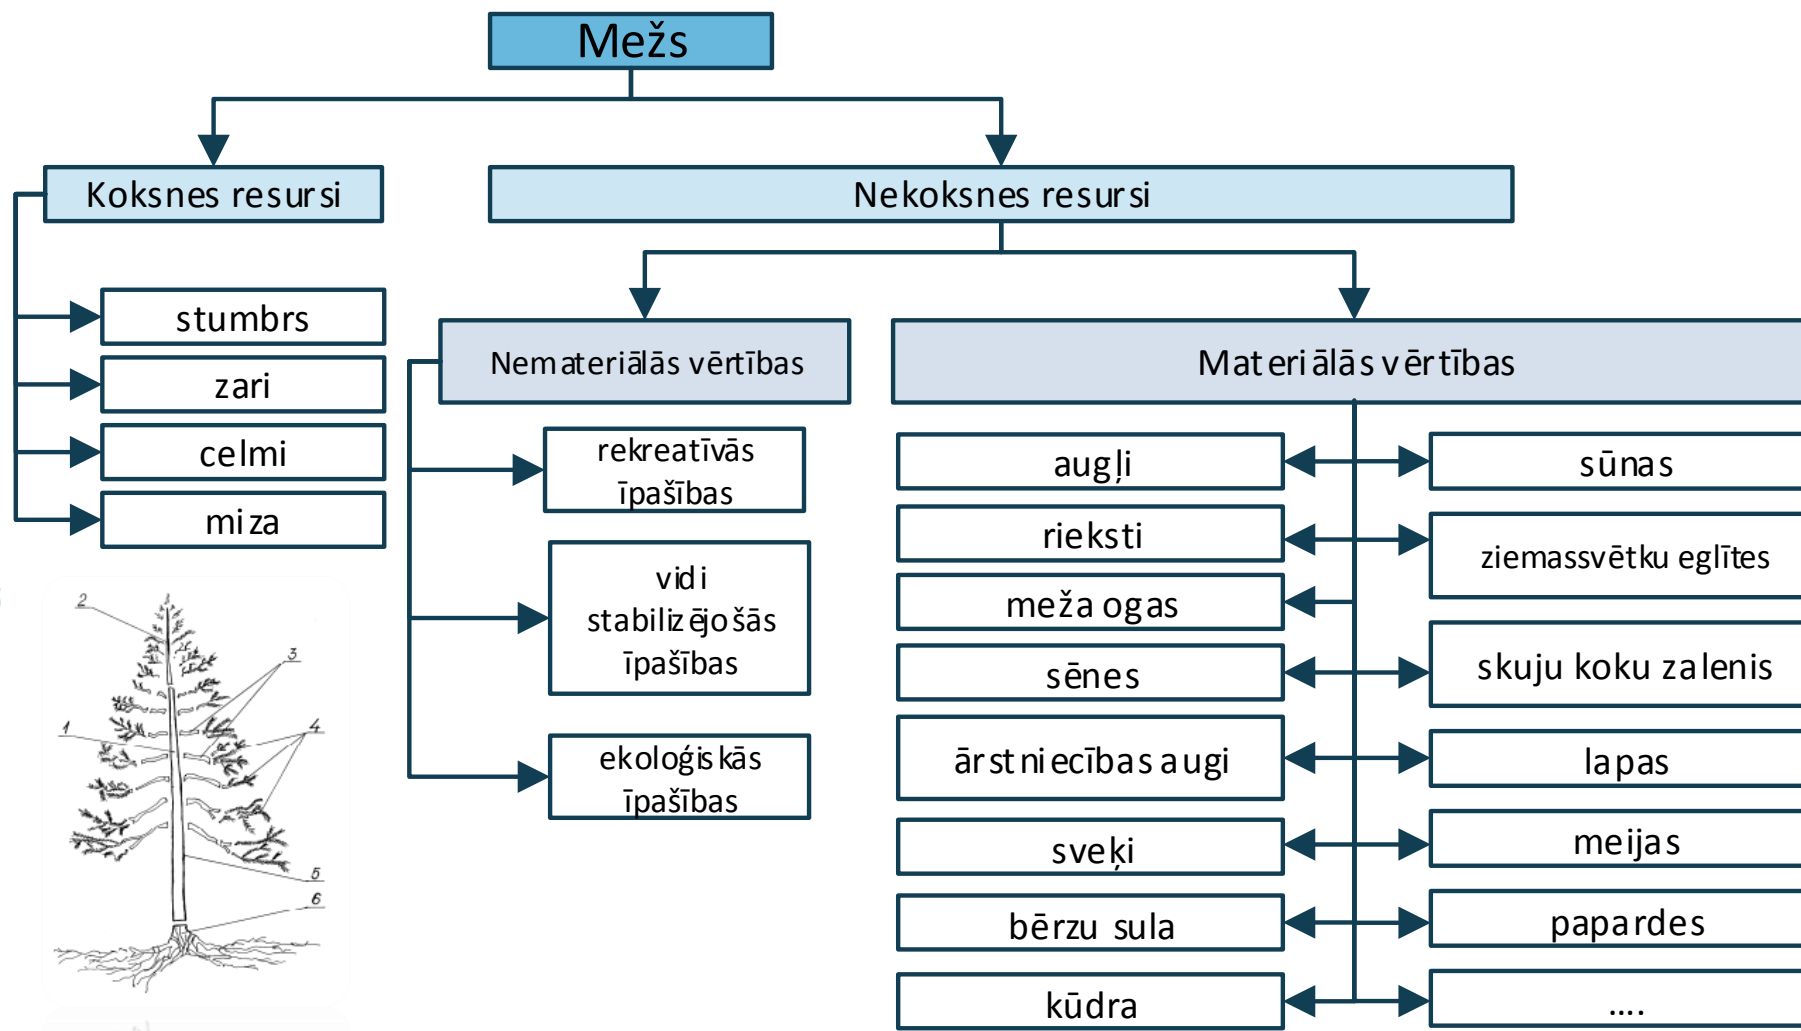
Mežs

Koksnes resursi

Nekoksnes resursi

stumbrs

zari

celmi

miza

Nemateriālās vērtības

Materiālās vērtības

rekreatīvās īpašības

vidi stabilizējošās īpašības

ekoloģiskās īpašības

augļi

rieksti

meža ogas

sēnes

ārstniecības augi

sveķi

bērzu sula

kūdra

sūnas

ziemassvētku eglītes

skuju koku zalenis

lapas

meijas

papardes

....

2
3
1
4
5
6